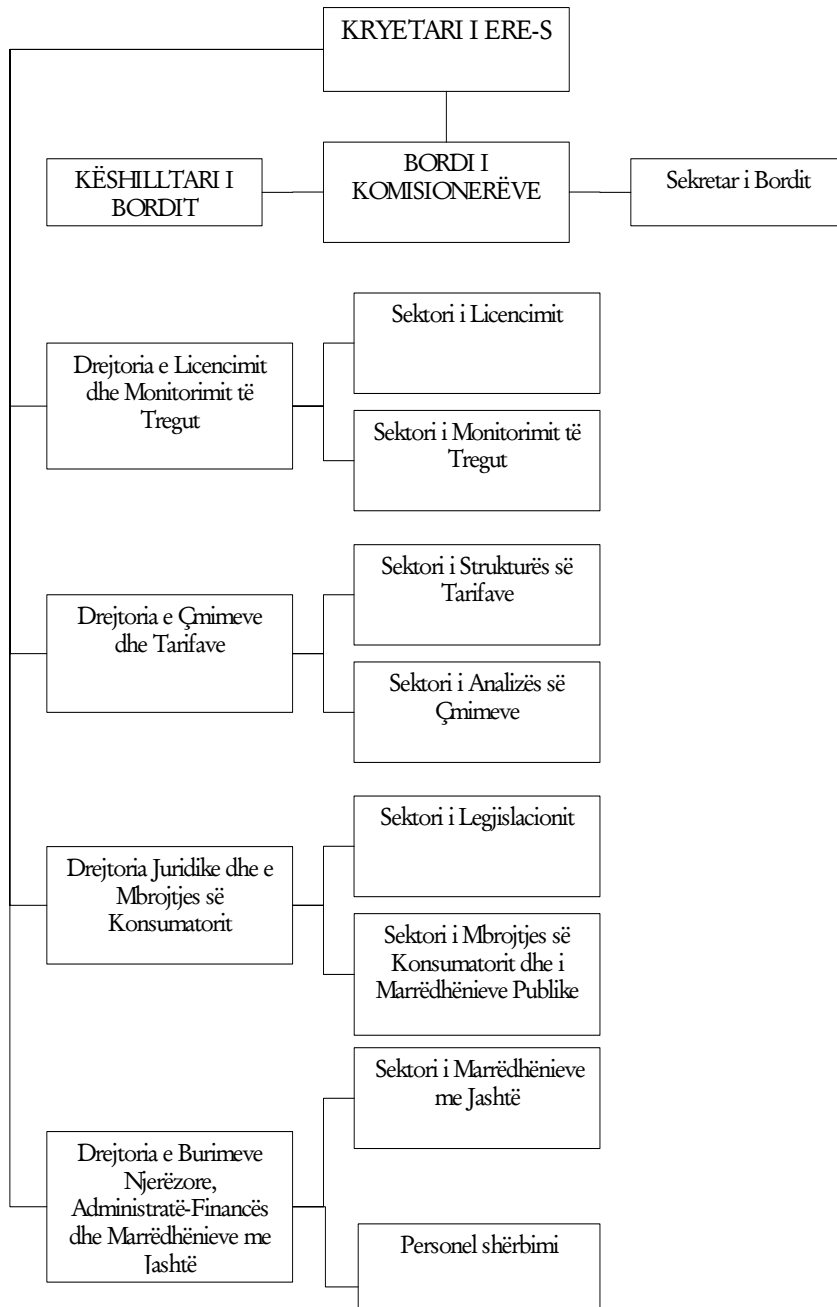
KRYETARI I ERE-S

KËSHILLTARI I BORDIT

BORDI I KOMISIONERËVE

Sekretar i Bordit

Drejtoria e Licencimit dhe Monitorimit të Tregut

Sektori i Licencimit

Sektori i Monitorimit të Tregut

Drejtoria e Çmimeve dhe Tarifave

Sektori i Strukturës së Tarifave

Sektori i Analizës së Çmimeve

Drejtoria Juridike dhe e Mbrojtjes së Konsumatorit

Sektori i Legjislacionit

Sektori i Mbrojtjes së Konsumatorit dhe i Marrëdhënieve Publike

Drejtoria e Burimeve Njerëzore, Administratë-Financës dhe Marrëdhënieve me Jashtë

Sektori i Marrëdhënieve me Jashtë

Personel shërbimi